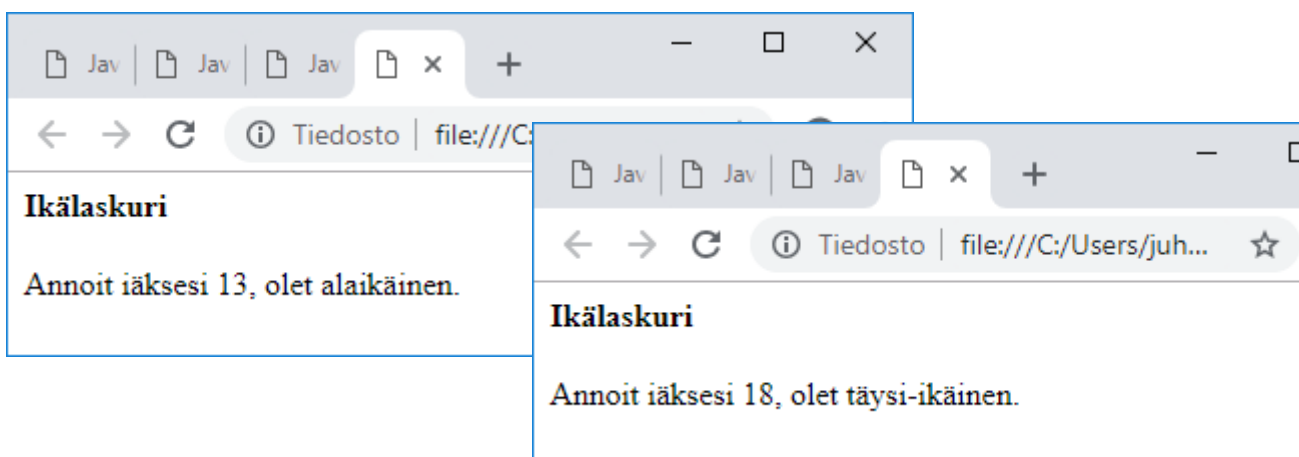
Jav | Jav | Jav | ×
+
Tiedosto | file:///C:

Ikälaskuri

Annoit iäksesi 13, olet alaikäinen.

Jav | Jav | Jav | ×
+
Tiedosto | file:///C:/Users/juh...

Ikälaskuri

Annoit iäksesi 18, olet täysi-ikäinen.